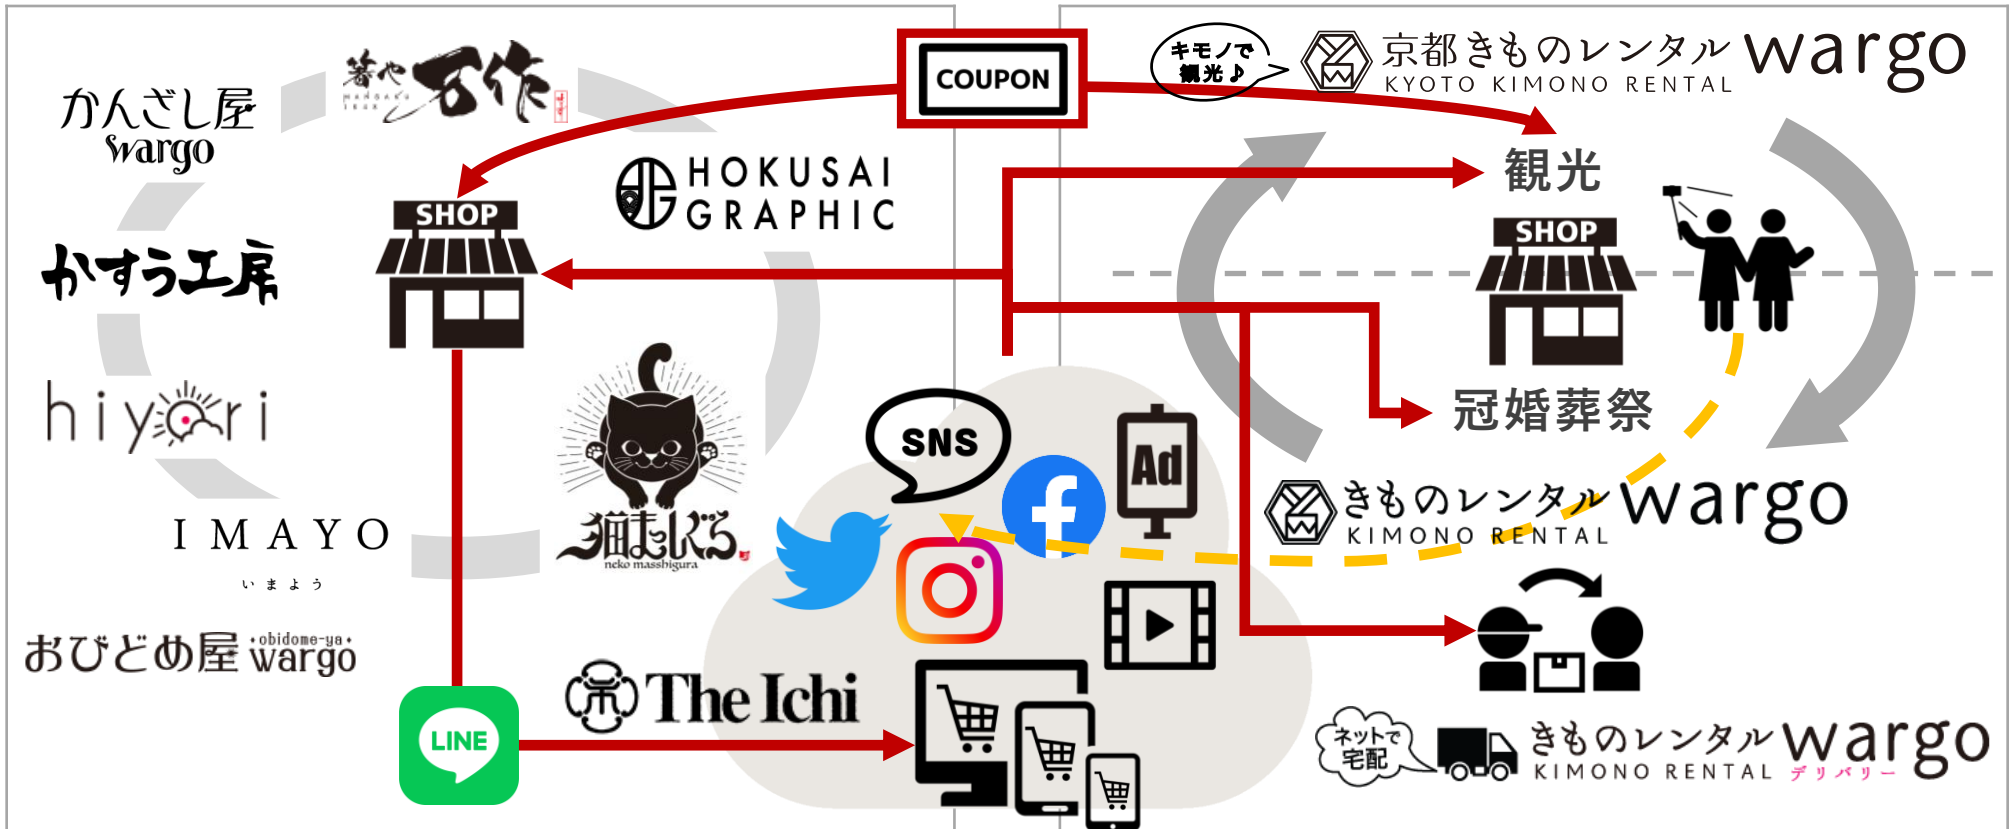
かんざし屋 wargo

箸や 万作

COUPON

キモノで観光♪

京都きものレンタル wargo
KYOTO KIMONO RENTAL

SHOP

HOKUSAI GRAPHIC

観光

かすう工房

SHOP

hiyori

冠婚葬祭

SNS

Ad

猫まっしぐら
neko masshigura

きものレンタル wargo
KIMONO RENTAL

IMAYO
いまよう

おびどめ屋 obidome-ya wargo

LINE

The Ichi

ネットで宅配

きものレンタル wargo
KIMONO RENTAL デリバリー